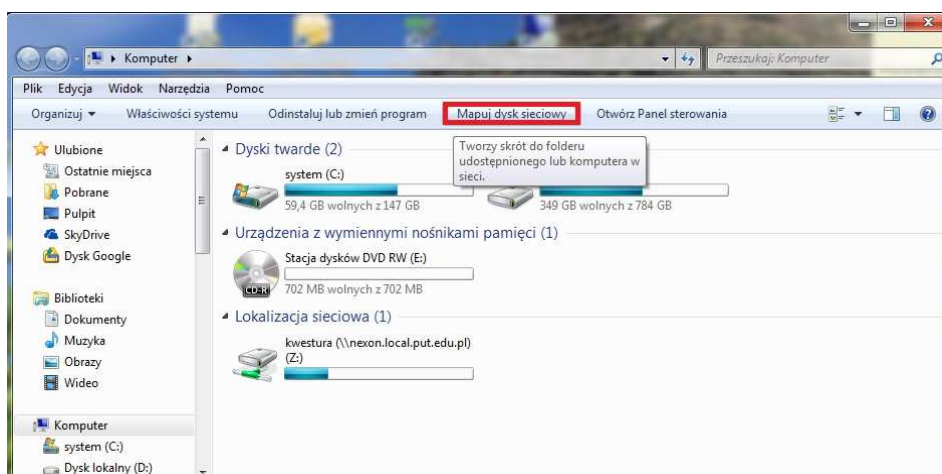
Komputer ▸

Przeszukaj: Komputer

Plik Edycja Widok Narzędzia Pomoc

Organizuj ▾ Właściwości systemu Odinstaluj lub zmień program Mapuj dysk sieciowy Otwórz Panel sterowania

Ulubione
Ostatnie miejsca
Pobrane
Pulpit
SkyDrive
Dysk Google

Biblioteki
Dokumenty
Muzyka
Obrazy
Wideo

Komputer
system (C:)
Dysk lokalny (D:)

Dyski twarde (2)

Tworzy skrót do folderu udostępnionego lub komputera w sieci.

system (C:)
59,4 GB wolnych z 147 GB

349 GB wolnych z 784 GB

Urządzenia z wymiennymi nośnikami pamięci (1)

Stacja dysków DVD RW (E:)
CD-R
702 MB wolnych z 702 MB

Lokalizacja sieciowa (1)

kwestura (\\nexon.local.put.edu.pl) (Z:)